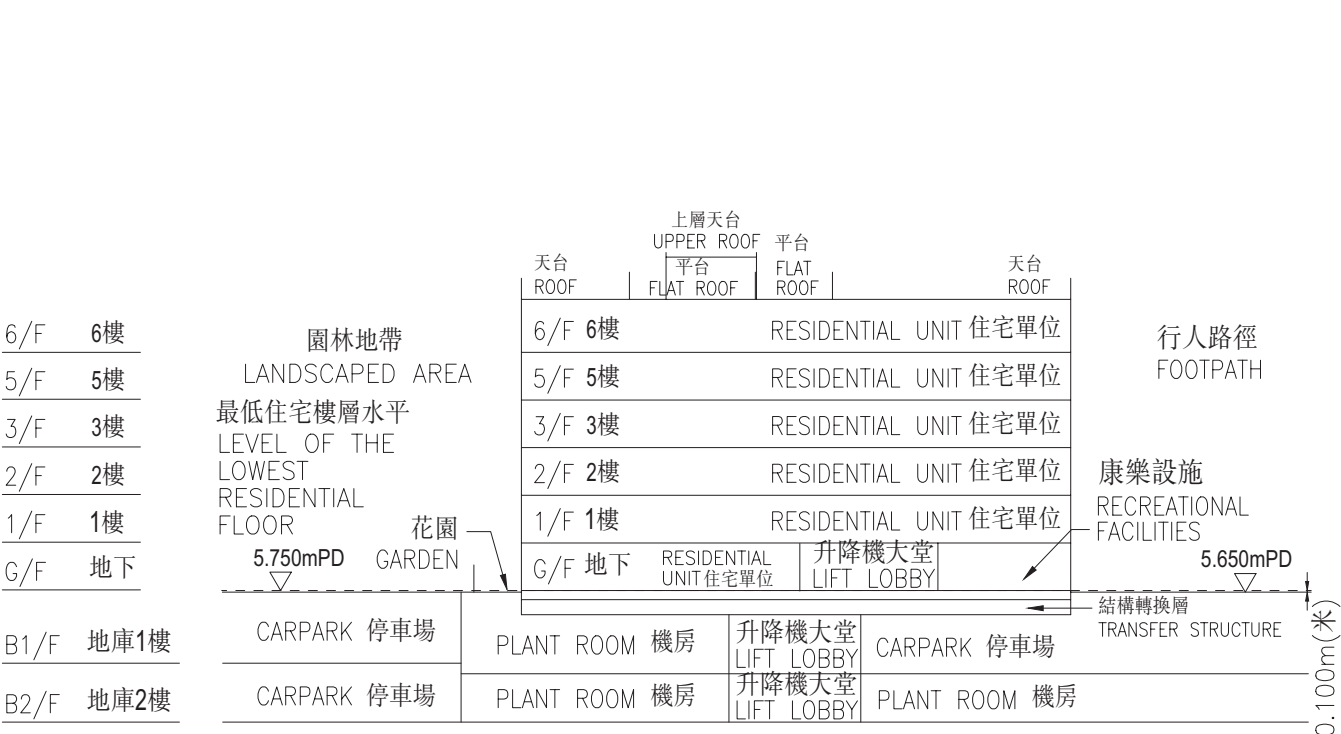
上層天台
UPPER ROOF
平台
FLAT ROOF
平台
FLAT ROOF
天台
ROOF
天台
ROOF

6/F 6樓
5/F 5樓
3/F 3樓
2/F 2樓
1/F 1樓
G/F 地下
B1/F 地庫1樓
B2/F 地庫2樓

園林地帶
LANDSCAPED AREA
最低住宅樓層水平
LEVEL OF THE LOWEST RESIDENTIAL FLOOR
花園
GARDEN
5.750mPD

6/F 6樓 RESIDENTIAL UNIT 住宅單位
5/F 5樓 RESIDENTIAL UNIT 住宅單位
3/F 3樓 RESIDENTIAL UNIT 住宅單位
2/F 2樓 RESIDENTIAL UNIT 住宅單位
1/F 1樓 RESIDENTIAL UNIT 住宅單位
G/F 地下 RESIDENTIAL UNIT 住宅單位 升降機大堂 LIFT LOBBY

行人路徑
FOOTPATH
康樂設施
RECREATIONAL FACILITIES
5.650mPD
結構轉換層
TRANSFER STRUCTURE

CARPARK 停車場 PLANT ROOM 機房 升降機大堂 LIFT LOBBY CARPARK 停車場
CARPARK 停車場 PLANT ROOM 機房 升降機大堂 LIFT LOBBY PLANT ROOM 機房

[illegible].100m(米)